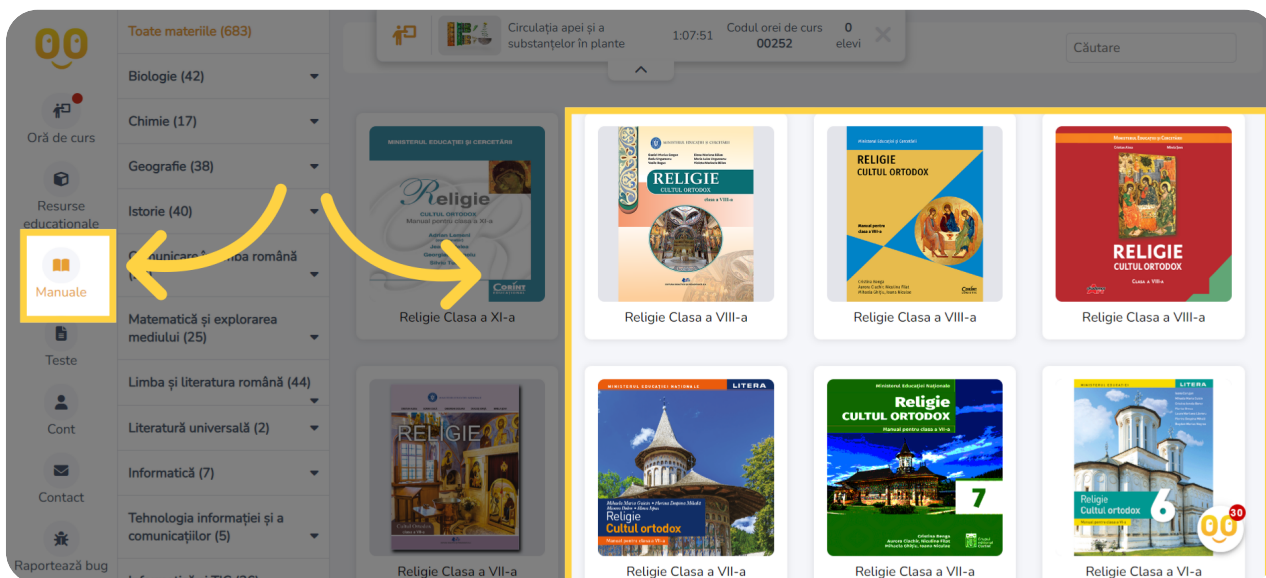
Oră de curs
Resurse educaționale
Manuale
Teste
Cont
Contact
Raportează bug

Toate materiile (683)
Biologie (42)
Chimie (17)
Geografie (38)
Istorie (40)
Comunicare în limba română
Matematică și explorarea mediului (25)
Limba și literatura română (44)
Literatură universală (2)
Informatică (7)
Tehnologia informației și a comunicațiilor (5)
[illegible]

Circulația apei și a substanțelor în plante
1:07:51
Codul orei de curs
00252
0
elevi

Căutare

MINISTERUL EDUCAȚIEI ȘI CERCETĂRII
Religie
CULTUL ORTODOX
Manual pentru clasa a XI-a
CORINT
Religie Clasa a XI-a

RELIGIE
CULTUL ORTODOX
Religie Clasa a VIII-a

RELIGIE
CULTUL ORTODOX
Religie Clasa a VIII-a

RELIGIE
CULTUL ORTODOX
Clasa a VIII-a
Religie Clasa a VIII-a

RELIGIE
Religie Clasa a VII-a

MINISTERUL EDUCAȚIEI NAȚIONALE
LITERA
Religie
Cultul ortodox
Manual pentru clasa a VII-a
Religie Clasa a VII-a

Ministerul Educației Naționale
Religie
CULTUL ORTODOX
Manual pentru clasa a VII-a
7
Religie Clasa a VII-a

LITERA
Religie
Cultul ortodox
6
Religie Clasa a VI-a

30